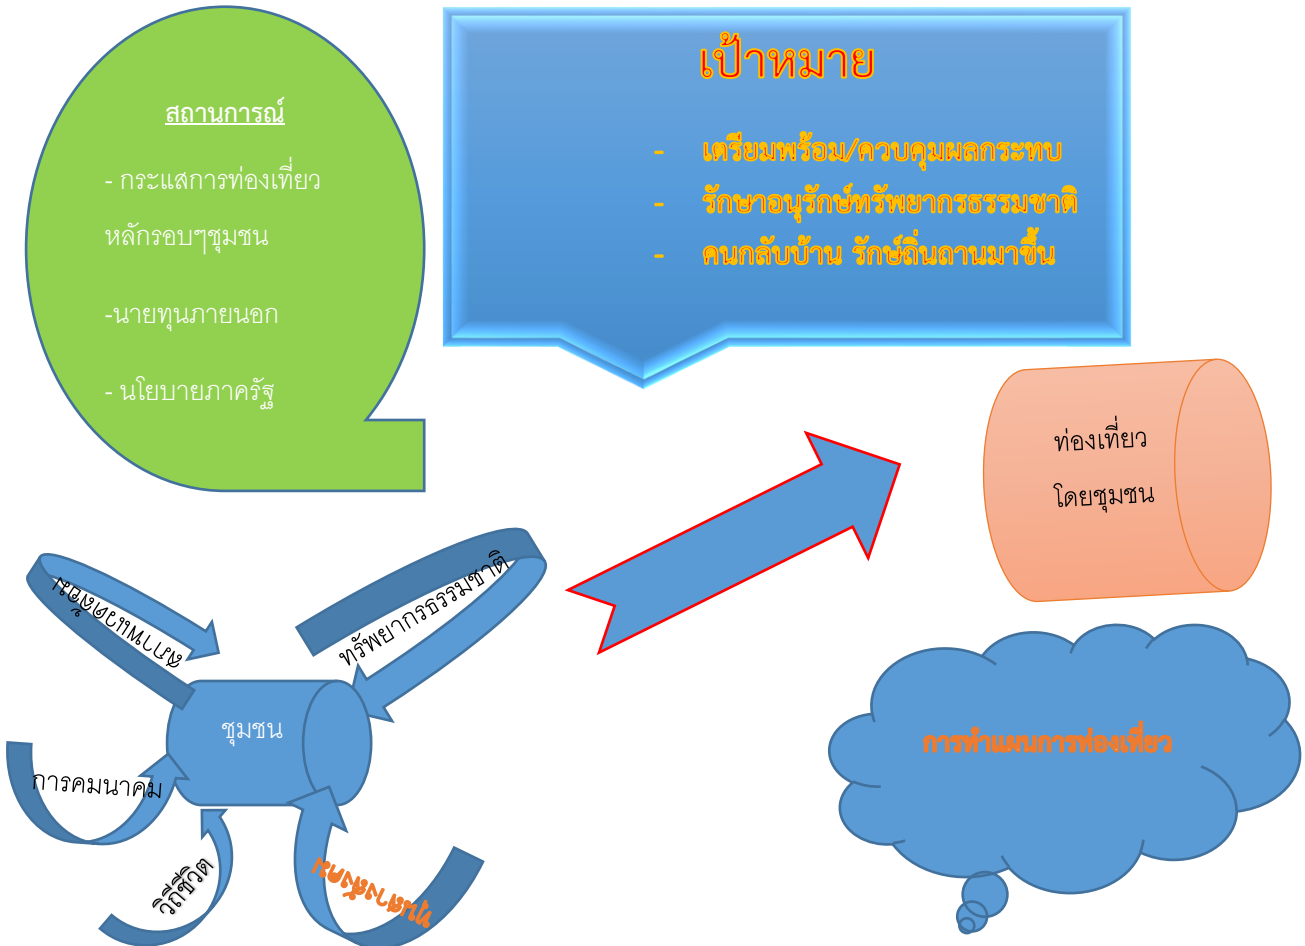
สถานการณ์

- กระแสการท่องเที่ยว หลักรอบๆชุมชน

-นายทุนภายนอก

- นโยบายภาครัฐ

เป้าหมาย

- เตรียมพร้อม/ควบคุมผลกระทบ
- รักษาอนุรักษ์ทรัพยากรธรรมชาติ
- คนกลับบ้าน รักษ์ถิ่นฐานมาขึ้น

ท่องเที่ยว โดยชุมชน

ศิลปวัฒนธรรม

ทรัพยากรธรรมชาติ

ชุมชน

การคมนาคม

วิถีชีวิต

ภูมิปัญญา

การทำแผนการท่องเที่ยว